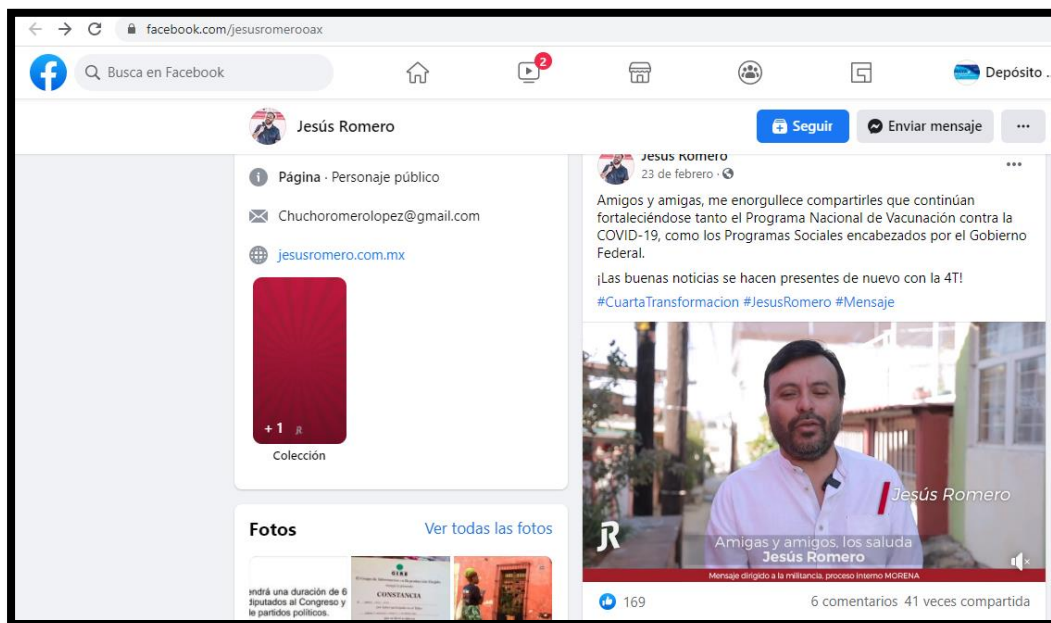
facebook.com/jesusromerooax

Busca en Facebook

2

Depósito .

Jesús Romero

Seguir

Enviar mensaje

...

Página · Personaje público

Chuchoromerolopez@gmail.com

jesusromero.com.mx

+ 1

Colección

Fotos

Ver todas las fotos

endrá una duración de 6 diputados al Congreso y le partidos políticos.

CONSTANCIA

Jesús Romero

23 de febrero ·

Amigos y amigas, me enorgullece compartirles que continúan fortaleciéndose tanto el Programa Nacional de Vacunación contra la COVID-19, como los Programas Sociales encabezados por el Gobierno Federal.

¡Las buenas noticias se hacen presentes de nuevo con la 4T!

#CuartaTransformacion #JesusRomero #Mensaje

Jesús Romero

Amigas y amigos, los saluda
Jesús Romero

Mensaje dirigido a la militancia, proceso interno MORENA

169

6 comentarios 41 veces compartida